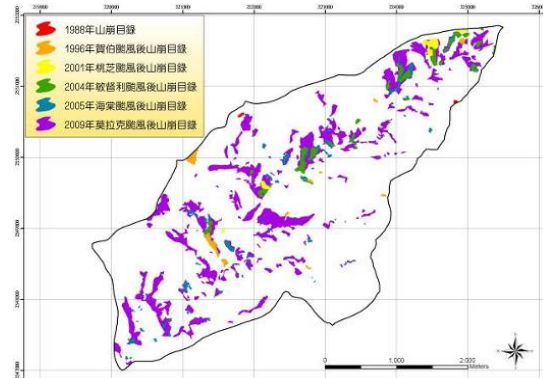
1988年山崩目錄
1996年賀伯颱風後山崩目錄
2001年桃芝颱風後山崩目錄
2004年敏督利颱風後山崩目錄
2005年海棠颱風後山崩目錄
2009年莫拉克颱風後山崩目錄

219000
220000
221000
222000
223000
224000
225000
226000

0
1,000
2,000
Meters

N
S
E
W